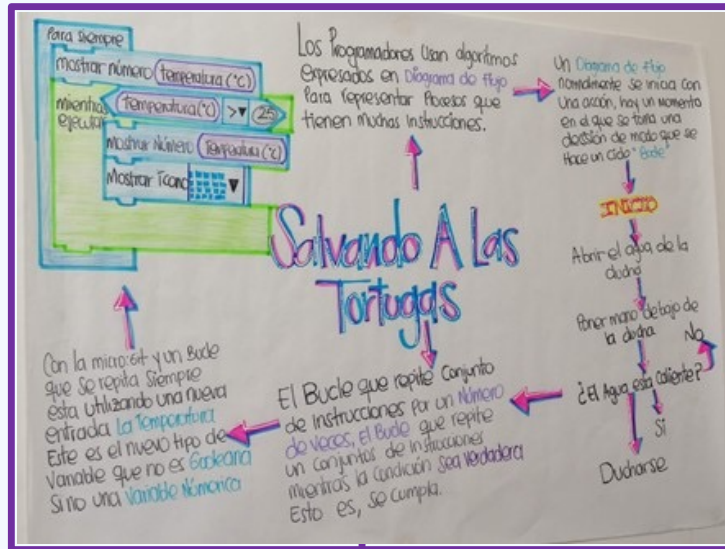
Para Siempre
Mostrar número (temperatura (°C))
mientras ejecutar (temperatura (°C)) >▾ (25)
Mostrar Número (Temperatura (°C))
Mostrar Icono ▾

Los Programadores Usan algoritmos Expresados en Diagrama de flujo Para representar Procesos que tienen muchas Instrucciones.

Un Diagrama de flujo normalmente se inicia con una acción, hay un momento en el que se toma una decisión de modo que se hace un ciclo "Bucle"

Salvando A Las Tortugas

INICIO

Abrir el agua de la ducha

Poner mano debajo de la ducha

¿El Agua esta caliente?

No

Si

Ducharse

Con la micro:bit y un Bucle que se repita siempre esta utilizando una nueva entrada La Temperatura Este es el nuevo tipo de Variable que no es Booleana Si no una Variable Númerica

El Bucle que repite Conjunto de instrucciones por un Número de Veces. El Bucle que repite un conjuntos de instrucciones mientras la Condición Sea Verdadera Esto es, Se cumpla.